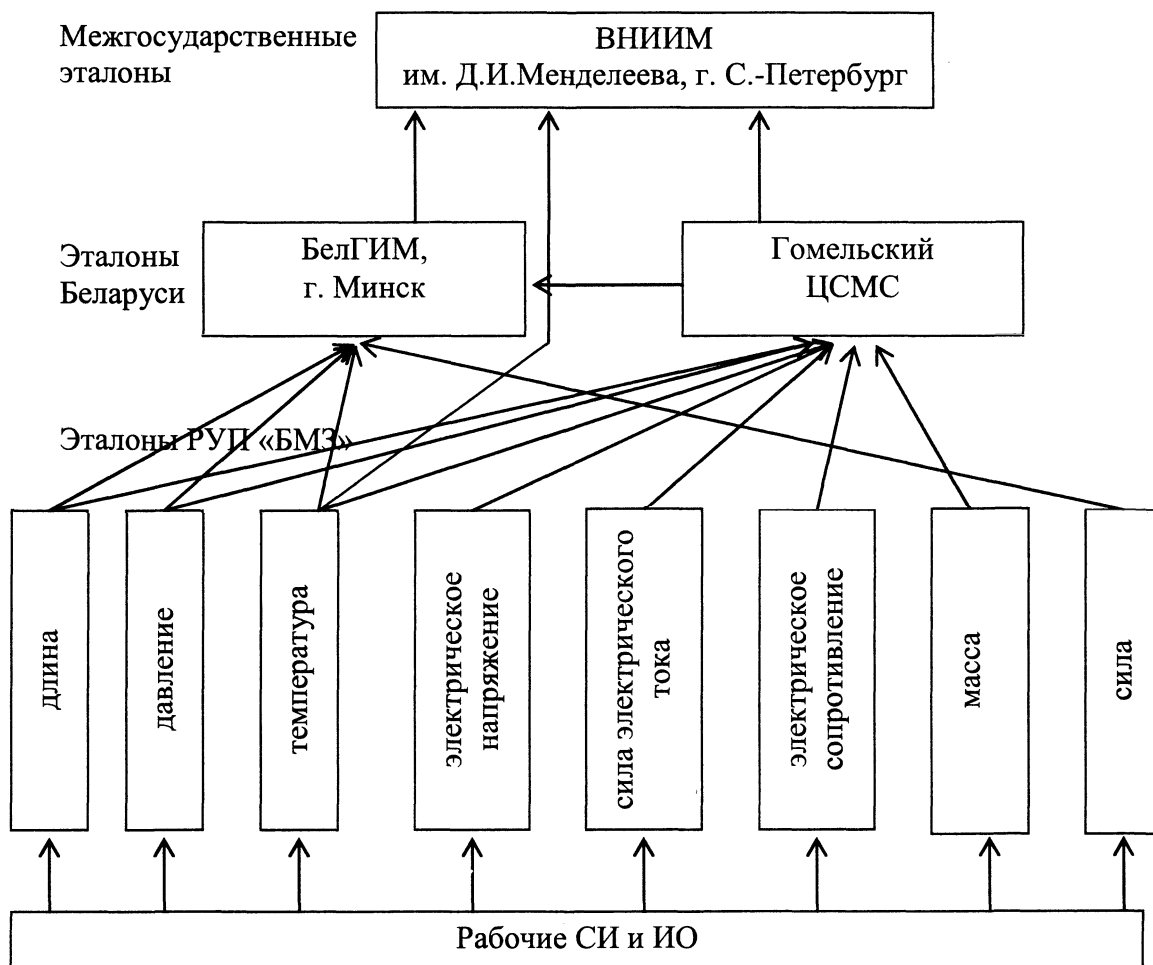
Межгосударственные эталоны

ВНИИМ им. Д.И.Менделеева, г. С.-Петербург

Эталоны Беларуси

БелГИМ, г. Минск

Гомельский ЦСМС

Эталоны РУП «БМЗ»

длина

давление

температура

электрическое напряжение

сила электрического тока

электрическое сопротивление

масса

сила

Рабочие СИ и ИО